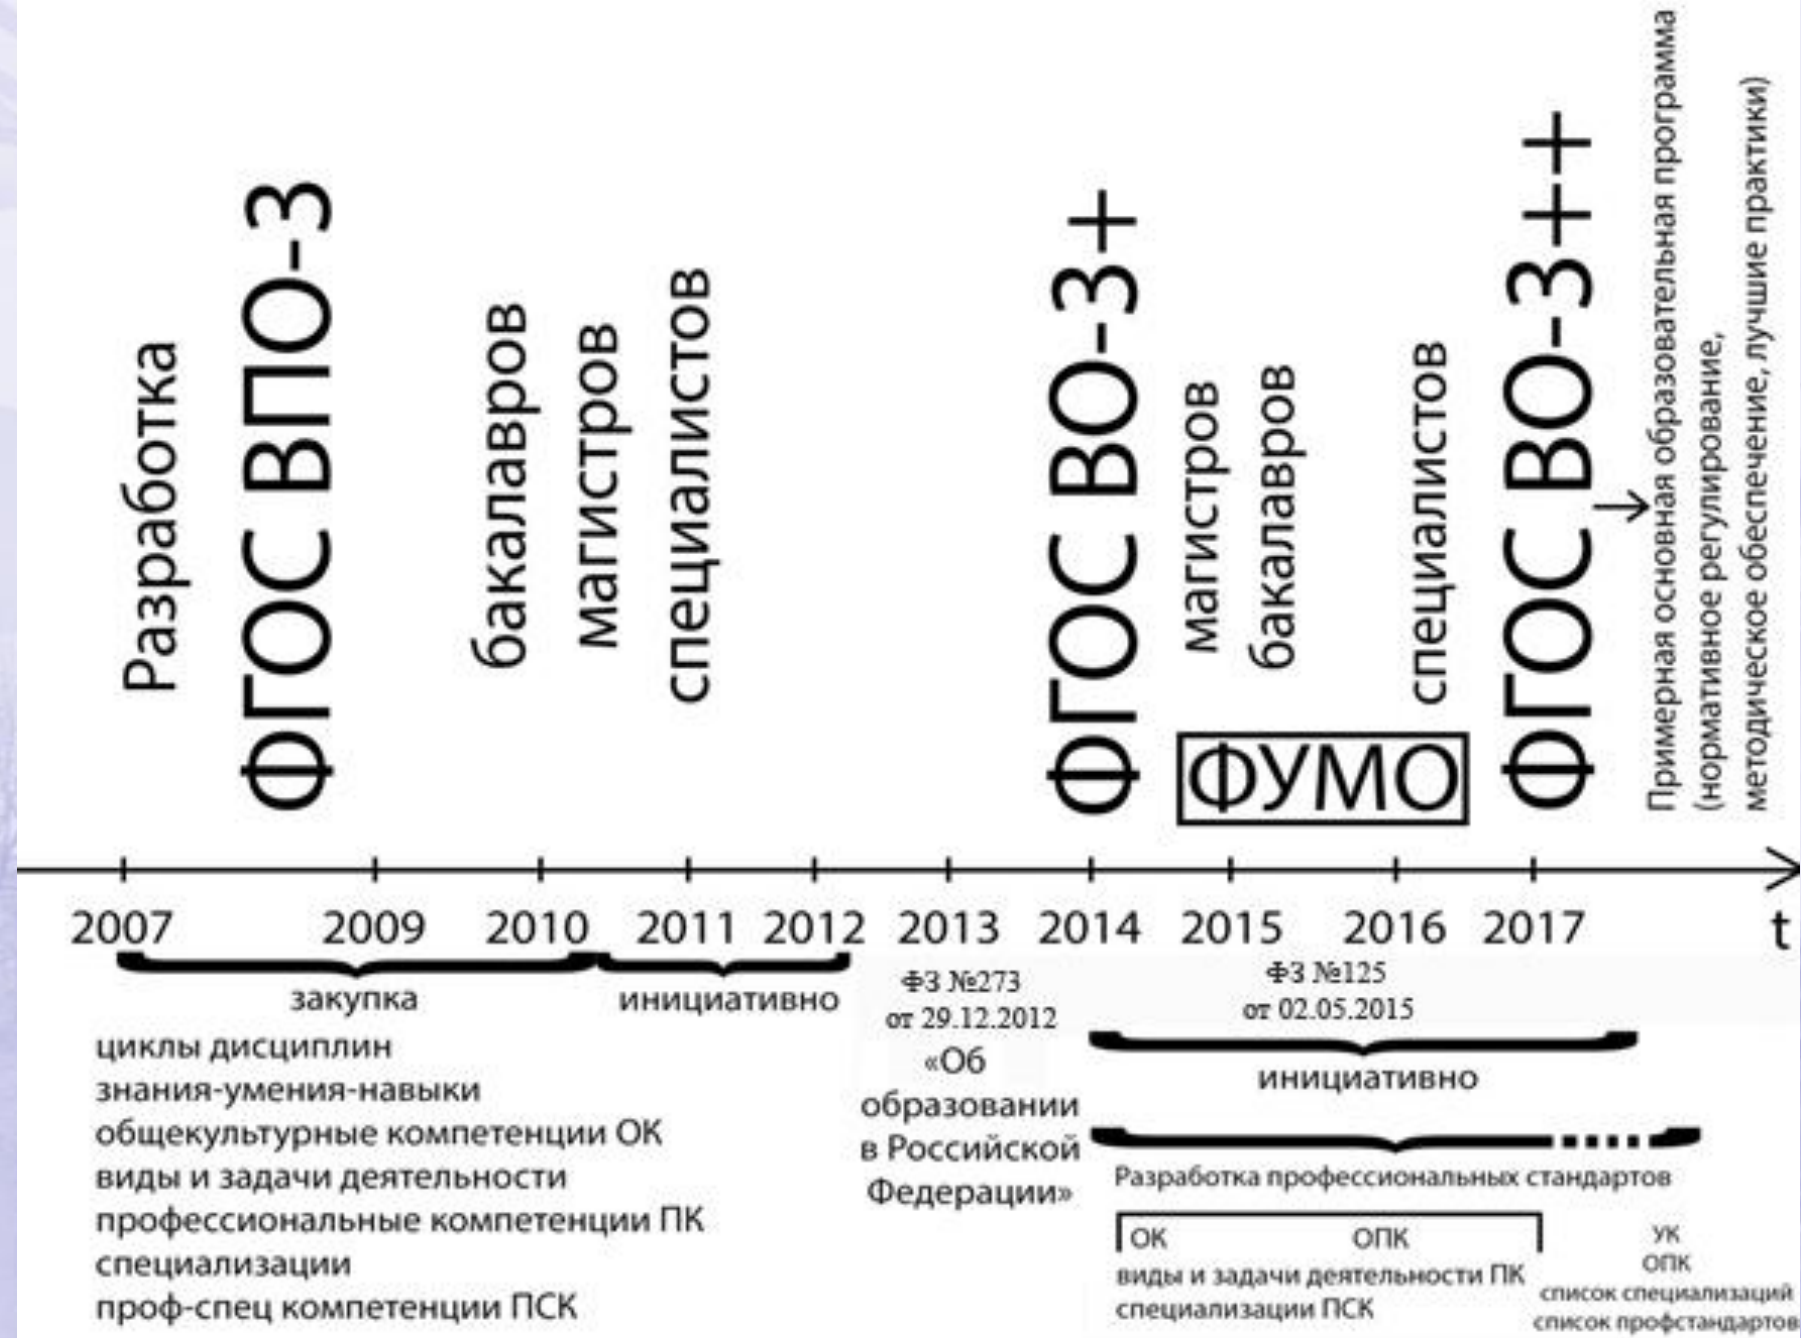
Разработка
ФГОС ВПО-3
бакалавров
магистров
специалистов
ФГОС ВО-3+
магистров
бакалавров
ФУМО
специалистов
ФГОС ВО-3++
Примерная основная образовательная программа (нормативное регулирование, методическое обеспечение, лучшие практики)

2007 2009 2010 2011 2012 2013 2014 2015 2016 2017 t

закупка
инициативно
циклы дисциплин
знания-умения-навыки
общекультурные компетенции ОК
виды и задачи деятельности
профессиональные компетенции ПК
специализации
проф-спец компетенции ПСК

ФЗ №273 от 29.12.2012 «Об образовании в Российской Федерации»

ФЗ №125 от 02.05.2015
инициативно
Разработка профессиональных стандартов
ОК ОПК
виды и задачи деятельности ПК
специализации ПСК
УК
ОПК
список специализаций
список профстандартов